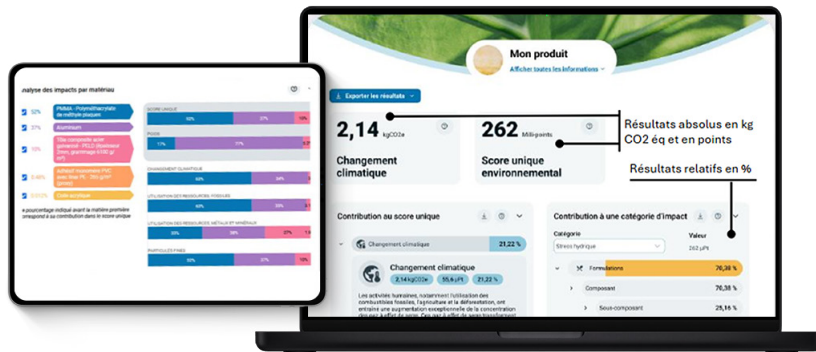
nalyse des impacts par matériau

52% PMMA - Polyméthacrylate de méthyle plaques

37% Aluminium

10% Tôle composite acier galvanisé - PELD (Épaisseur 3mm, grammage 6500 g/m²)

0.49% Adhésif revêtement PVC avec liant PE - 350 g/m² (colle)

0.012% Colle acrylique

le pourcentage indiqué avant la matière première correspond à sa contribution dans le score unique

SCORE UNIQUE
52% 37% 10%

FOSSILE
11% 77% 10%

CHANGEMENT CLIMATIQUE
58% 31%

UTILISATION DES RESSOURCES FOSSILES
58% 37%

UTILISATION DES RESSOURCES MÉTAUX ET MINÉRAUX
18% 27% 16%

PARTICULES FINES
58% 38%

Mon produit
Afficher toutes les informations

Exporter les résultats

2,14 kgCO2e
Changement climatique

262 Milli-points
Score unique environnemental

Résultats absolus en kg CO2 éq et en points

Résultats relatifs en %

Contribution au score unique

Changement climatique 21,22 %

Changement climatique
2,14 kgCO2e 55,6 µPt 21,22 %

Les activités humaines, notamment l'utilisation des combustibles fossiles, l'agriculture et la déforestation, ont entraîné une augmentation exceptionnelle de la concentration de gaz à effet de serre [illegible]

Contribution à une catégorie d'impact

Catégorie
Stress hydrique

Valeur
262 µPt

Formulations 76,38 %
Composant 76,38 %
Sous-composant 25,16 %